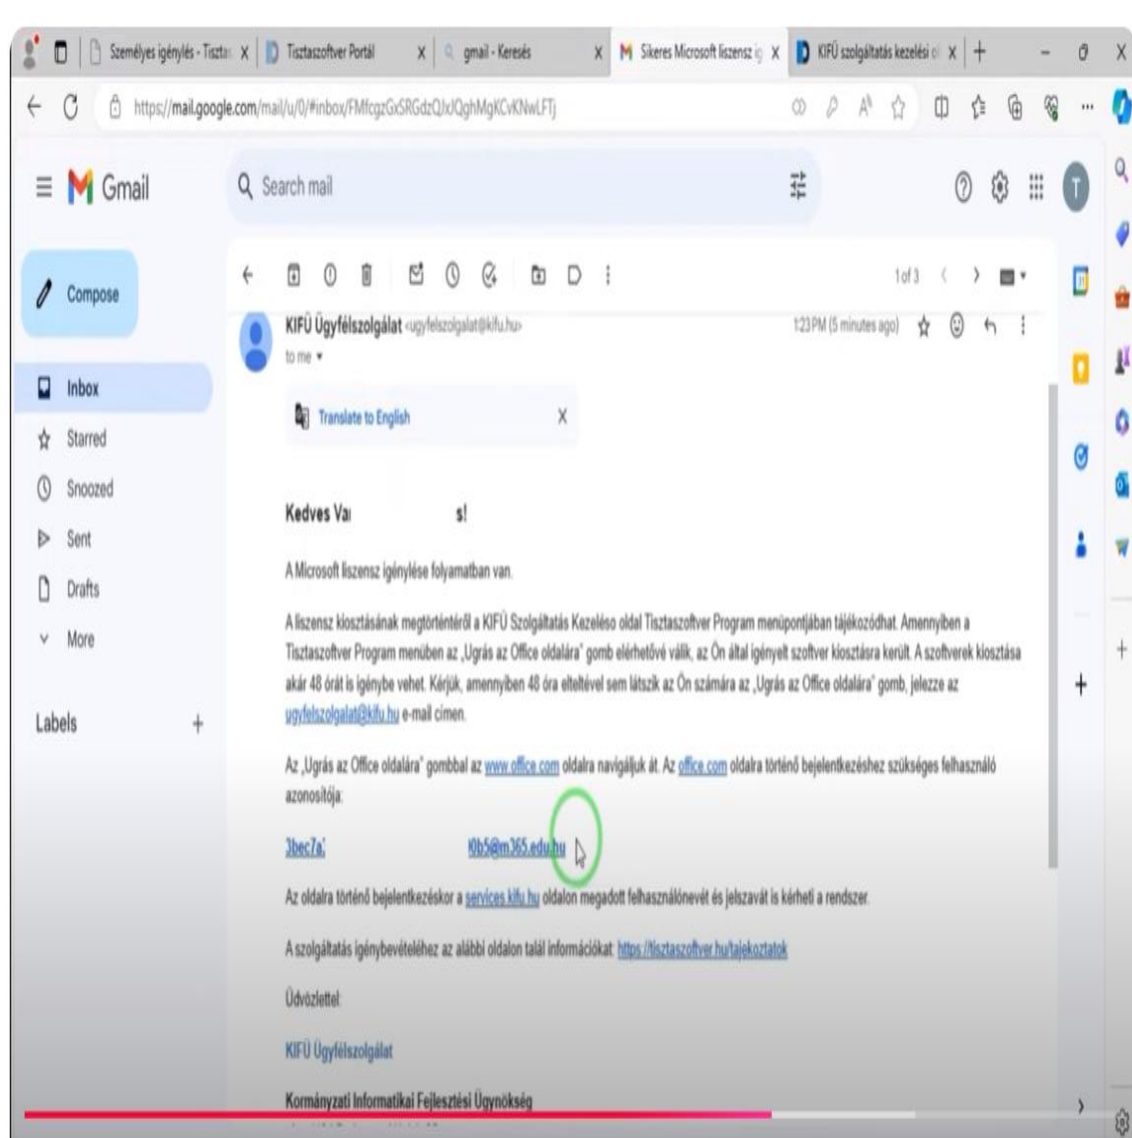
Személyes igénylés - Tiszta | Tisztaszoftver Portál | gmail - Keresés | Sikeres Microsoft liszensz ig | KIFÜ szolgáltatás kezelési o | +

https://mail.google.com/mail/u/0/#inbox/FMfcgzGxSRGdzQJxQghMgKCvKNwLFTj

Gmail

Search mail

Compose

Inbox
Starred
Snoozed
Sent
Drafts
More

Labels +

1 of 3

KIFÜ Ügyfélszolgálat <ugyfelszolgalat@kifu.hu>
to me
1:23 PM (5 minutes ago)

Translate to English

Kedves Va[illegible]s!

A Microsoft liszensz igénylése folyamatban van.

A liszensz kiosztásának megtörténtéről a KIFÜ Szolgáltatás Kezelési oldal Tisztaszoftver Program menüpontjában tájékozódhat. Amennyiben a Tisztaszoftver Program menüben az „Ugrás az Office oldalára" gomb elérhetővé válik, az Ön által igényelt szoftver kiosztásra került. A szoftverek kiosztása akár 48 órát is igénybe vehet. Kérjük, amennyiben 48 óra elteltével sem látszik az Ön számára az „Ugrás az Office oldalára" gomb, jelezze az ugyfelszolgalat@kifu.hu e-mail címen.

Az „Ugrás az Office oldalára" gombbal az www.office.com oldalra navigáljuk át. Az office.com oldalra történő bejelentkezéshez szükséges felhasználó azonosítója:

3bec7a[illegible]f0b5@m365.edu.hu

Az oldalra történő bejelentkezéskor a services.kifu.hu oldalon megadott felhasználónevét és jelszavát is kérheti a rendszer.

A szolgáltatás igénybevételéhez az alábbi oldalon talál információkat: https://tisztaszoftver.hu/tajekoztatok

Üdvözlettel:

KIFÜ Ügyfélszolgálat

Kormányzati Informatikai Fejlesztési Ügynökség